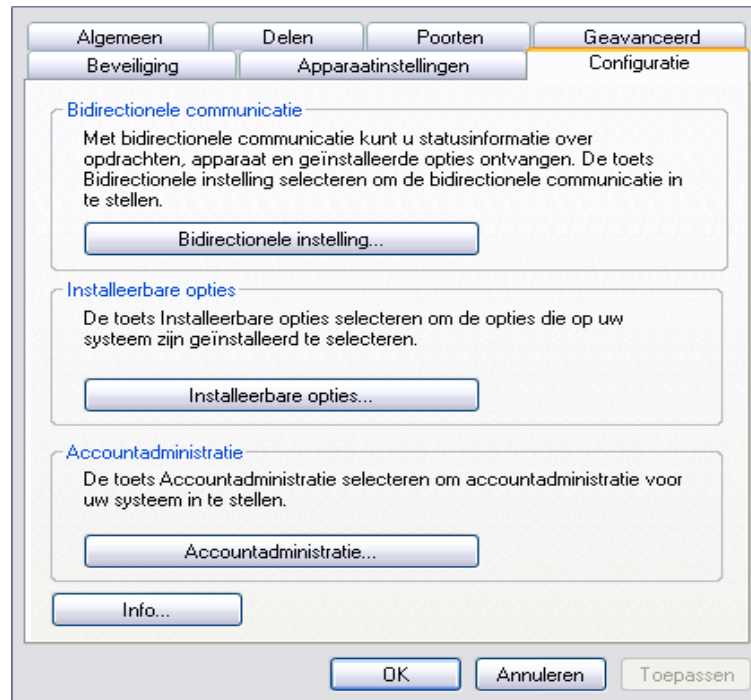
Algemeen
Delen
Poorten
Geavanceerd
Beveiliging
Apparaatinstellingen
Configuratie

Bidirectionele communicatie

Met bidirectionele communicatie kunt u statusinformatie over opdrachten, apparaat en geïnstalleerde opties ontvangen. De toets Bidirectionele instelling selecteren om de bidirectionele communicatie in te stellen.

Bidirectionele instelling...

Installeerbare opties

De toets Installeerbare opties selecteren om de opties die op uw systeem zijn geïnstalleerd te selecteren.

Installeerbare opties...

Accountadministratie

De toets Accountadministratie selecteren om accountadministratie voor uw systeem in te stellen.

Accountadministratie...

Info...

OK
Annuleren
Toepassen